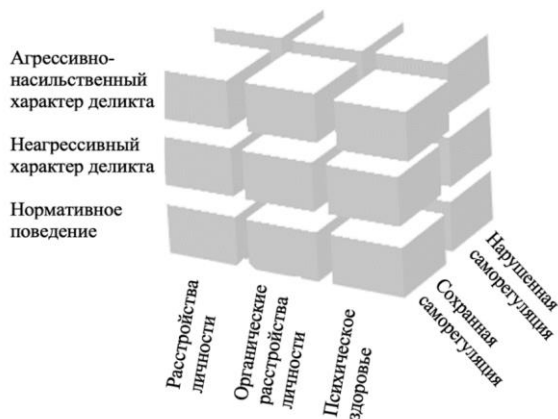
Агрессивно-насильственный характер деликта

Неагрессивный характер деликта

Нормативное поведение

Расстройства личности

Органические расстройства личности

Психическое здоровье

Сохранная саморегуляция

Нарушенная саморегуляция